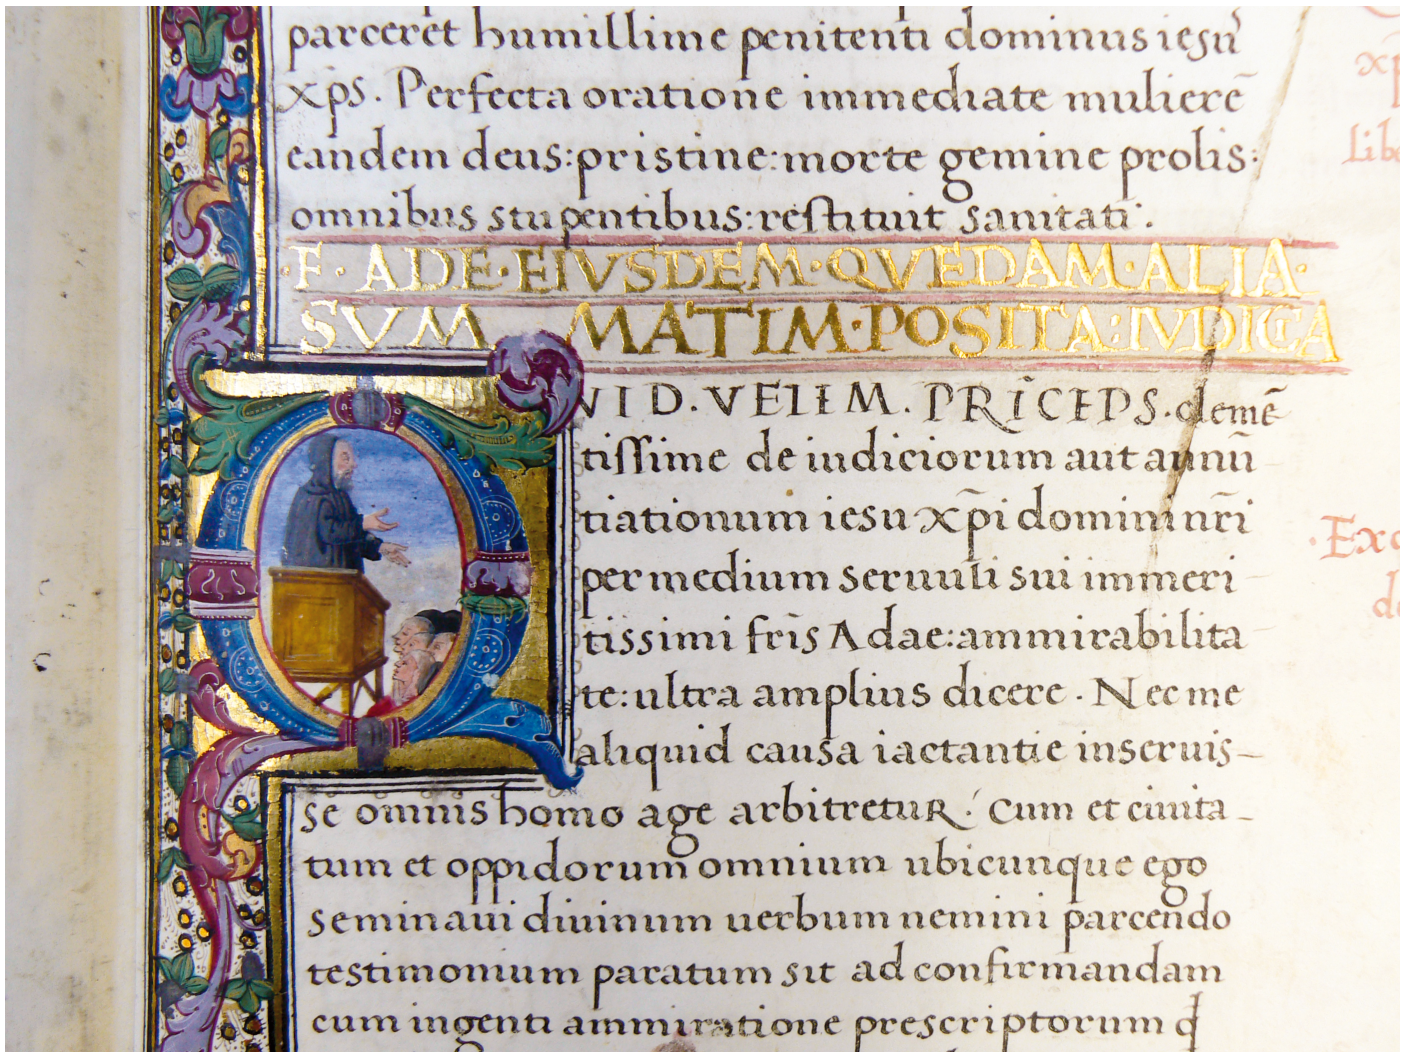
parceret humillime penitenti dominus iesu xps. Perfecta oratione immediate mulierem eandem deus: pristine: morte gemine prolis: omnibus stupentibus: restituit sanitati.

·F·ADE·EIVSDEM·QVEDAM·ALIA· SVM MATIM·POSITA·IVDICIA

Q VID. VELIM. PRICEPS. clementissime de iudiciorum aut annuntiationum iesu xpi domini nri per medium seruuli sui immeritissimi fris Adae: ammirabilitate: ultra amplius dicere. Nec me aliquid causa iactantie inseruisse omnis homo age arbitretur. cum et ciuitatum et oppidorum omnium ubicunque ego seminaui diuinum uerbum nemini parcendo testimonium paratum sit ad confirmandam cum ingenti ammiratione prescriptorum q

xp
Lib

Exc
d